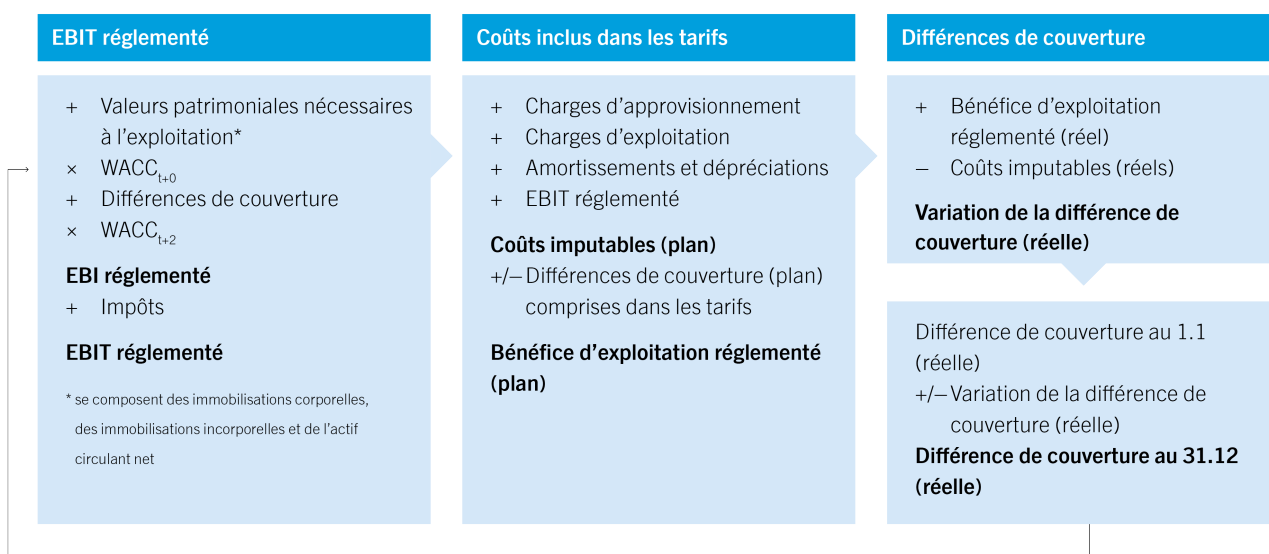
EBIT réglementé

+ Valeurs patrimoniales nécessaires à l'exploitation*
× WACC$_{t+0}$
+ Différences de couverture
× WACC$_{t+2}$

EBI réglementé
+ Impôts

EBIT réglementé

* se composent des immobilisations corporelles, des immobilisations incorporelles et de l'actif circulant net

Coûts inclus dans les tarifs

+ Charges d'approvisionnement
+ Charges d'exploitation
+ Amortissements et dépréciations
+ EBIT réglementé

Coûts imputables (plan)
+/– Différences de couverture (plan) comprises dans les tarifs

Bénéfice d'exploitation réglementé (plan)

Différences de couverture

+ Bénéfice d'exploitation réglementé (réel)
– Coûts imputables (réels)

Variation de la différence de couverture (réelle)

Différence de couverture au 1.1 (réelle)
+/– Variation de la différence de couverture (réelle)
Différence de couverture au 31.12 (réelle)